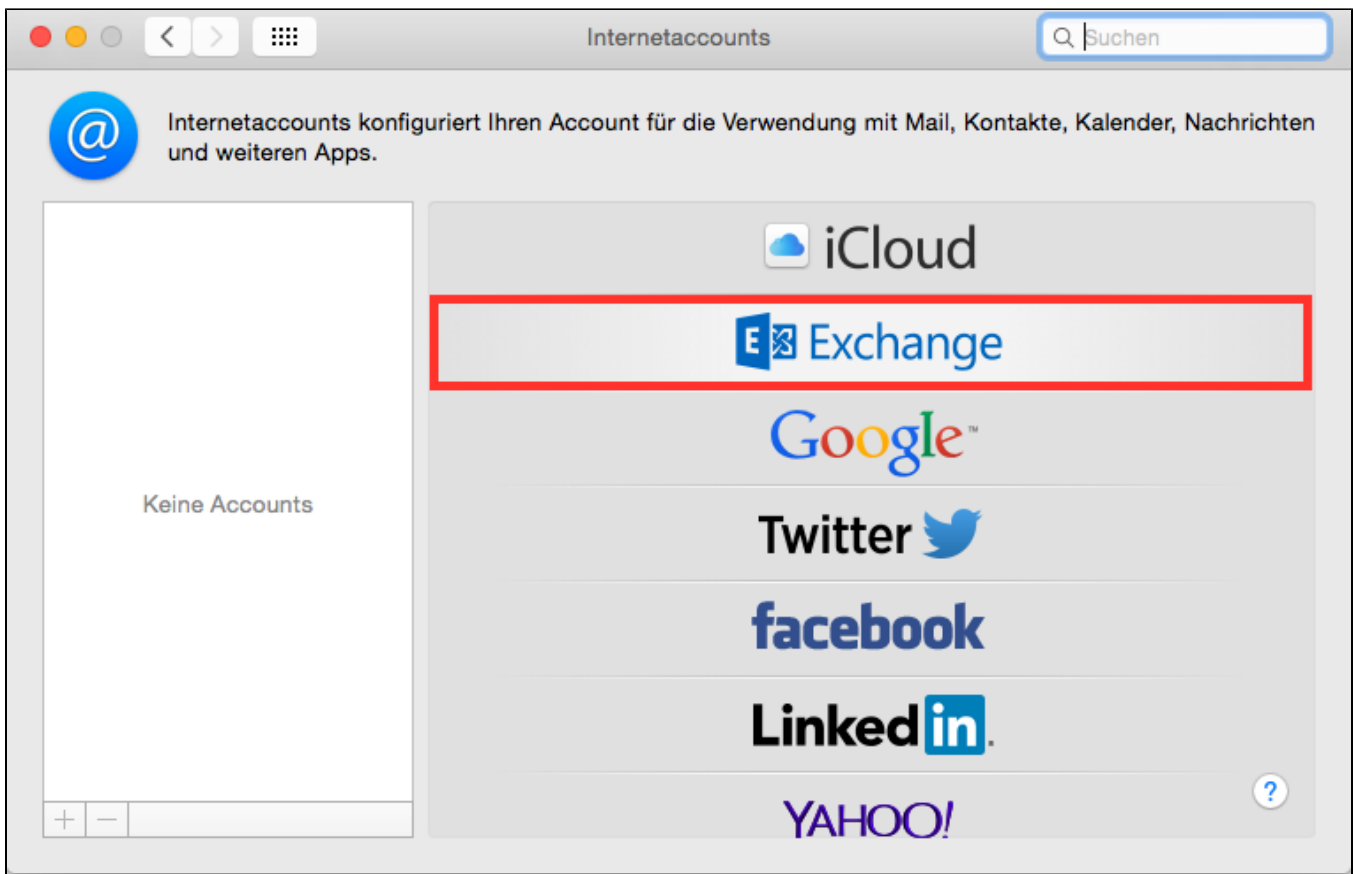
Internetaccounts

Suchen

Internetaccounts konfiguriert Ihren Account für die Verwendung mit Mail, Kontakte, Kalender, Nachrichten und weiteren Apps.

Keine Accounts

+ −

iCloud

Exchange

Google™

Twitter

facebook

Linkedin.

YAHOO!

?